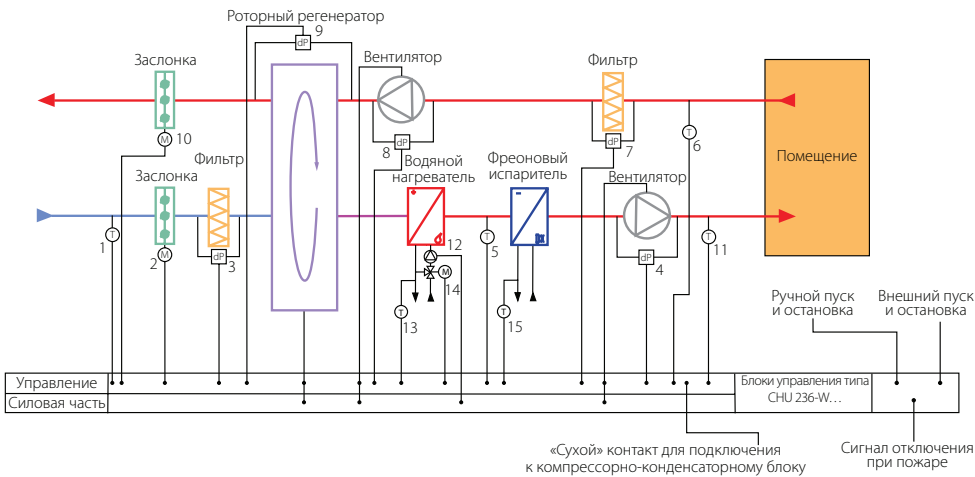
Роторный регенератор
9
dP
Вентилятор
Заслонка
Фильтр
Помещение
dP
dP
8
7
M
10
T
6
Фильтр
Водяной нагреватель
Фреоновый испаритель
Заслонка
Вентилятор
T
1
M
2
dP
3
12
T
5
dP
4
T
11
M
14
T
13
T
15
Ручной пуск и остановка
Внешний пуск и остановка
Управление
Силовая часть
Блоки управления типа CHU 236-W…
«Сухой» контакт для подключения к компрессорно-конденсаторному блоку
Сигнал отключения при пожаре